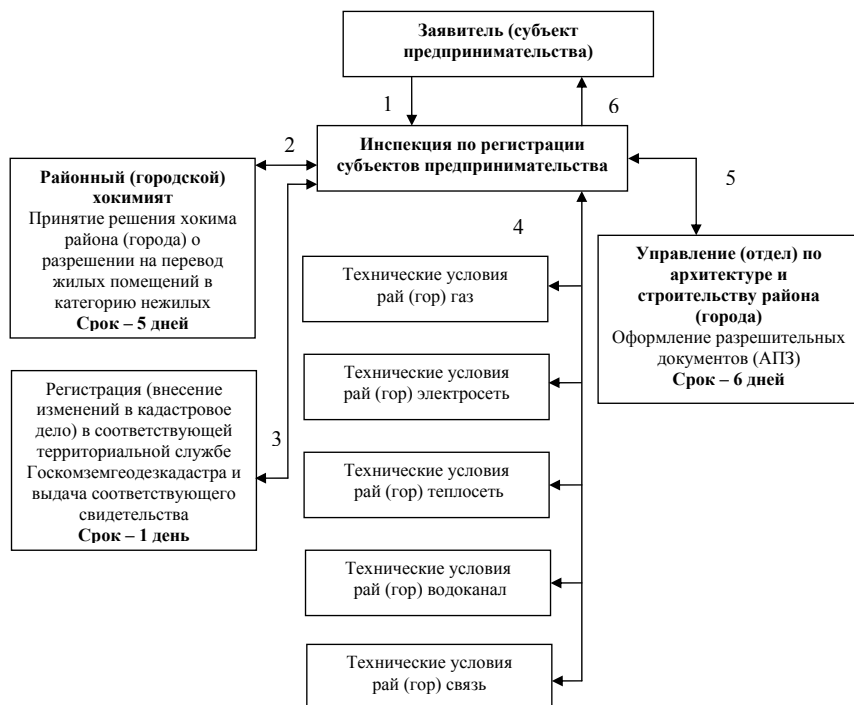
Заявитель (субъект предпринимательства)

1

6

Инспекция по регистрации субъектов предпринимательства

2

5

Районный (городской) хокимият
Принятие решения хокима района (города) о разрешении на перевод жилых помещений в категорию нежилых
Срок – 5 дней

4

Управление (отдел) по архитектуре и строительству района (города)
Оформление разрешительных документов (АПЗ)
Срок – 6 дней

Технические условия рай (гор) газ

Технические условия рай (гор) электросеть

Регистрация (внесение изменений в кадастровое дело) в соответствующей территориальной службе Госкомземгеодезкадастра и выдача соответствующего свидетельства
Срок – 1 день

3

Технические условия рай (гор) теплосеть

Технические условия рай (гор) водоканал

Технические условия рай (гор) связь